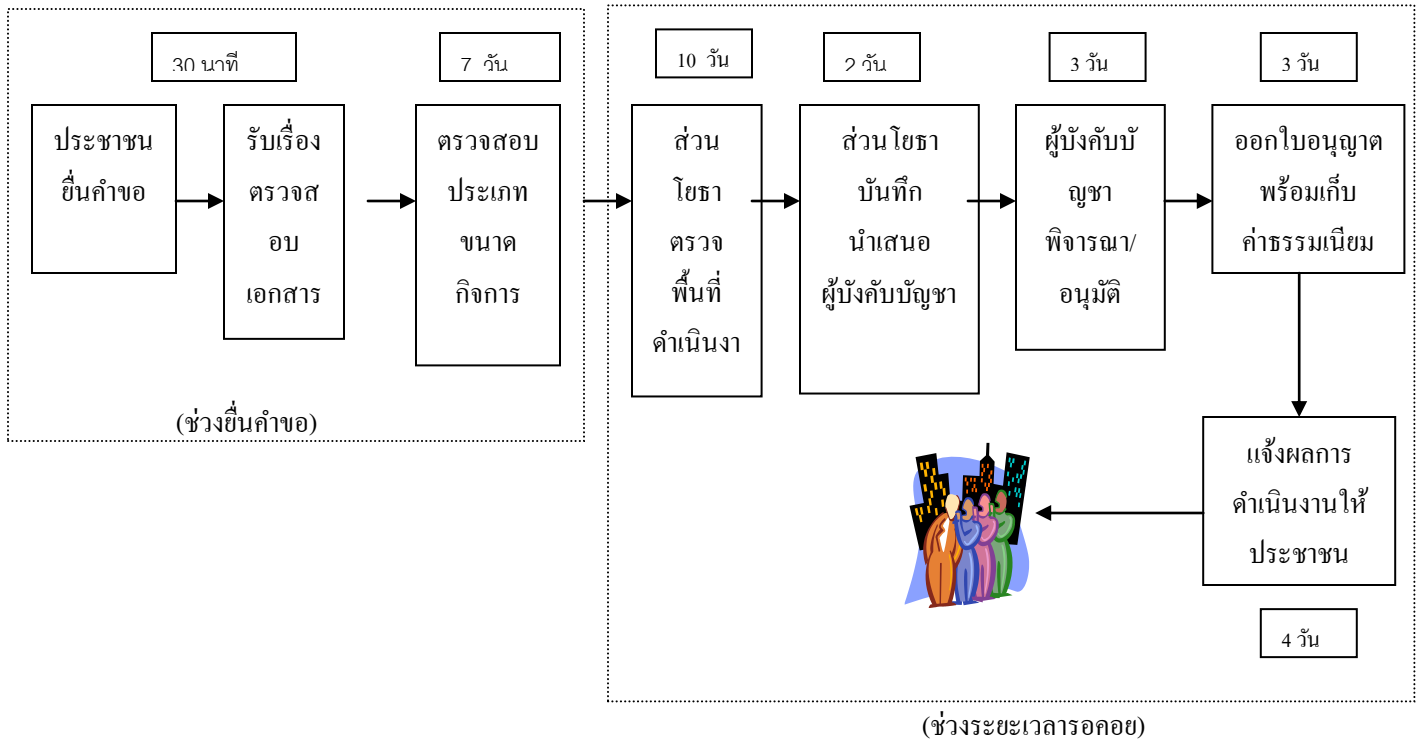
30 นาที

7 วัน

10 วัน

2 วัน

3 วัน

3 วัน

ประชาชน ยื่นคำขอ

รับเรื่อง ตรวจสอบ เอกสาร

ตรวจสอบ ประเภท ขนาด กิจการ

ส่วน โยธา ตรวจ พื้นที่ ดำเนินงา

ส่วนโยธา บันทึก นำเสนอ ผู้บังคับบัญชา

ผู้บังคับบัญชา พิจารณา/ อนุมัติ

ออกใบอนุญาต พร้อมเก็บ ค่าธรรมเนียม

(ช่วงยื่นคำขอ)

แจ้งผลการ ดำเนินงานให้ ประชาชน

4 วัน

(ช่วงระยะเวลารอคอย)